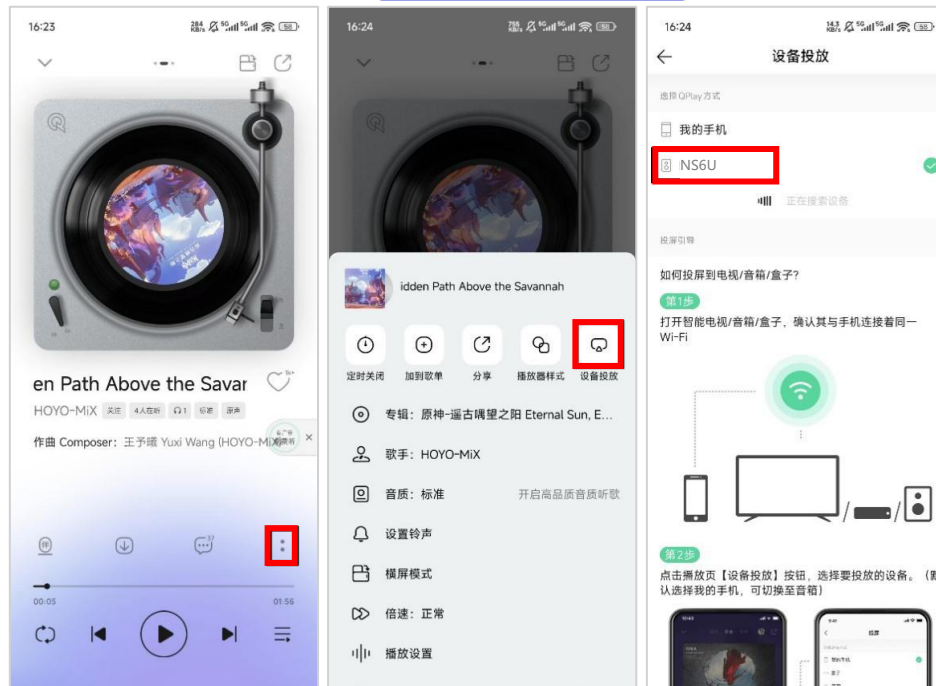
16:23

en Path Above the Savar

HOYO-MiX 关注 4人在听 1 标准 原声

作曲 Composer：王予曦 Yuxi Wang (HOYO-MiX)

00:05

01:56

16:24

idden Path Above the Savannah

定时关闭

加到歌单

分享

播放器样式

设备投放

专辑：原神-遥古瞒望之阳 Eternal Sun, E...

歌手：HOYO-MiX

音质：标准

开启高品质音质听歌

设置铃声

横屏模式

倍速：正常

播放设置

16:24

设备投放

选择QPlay方式

我的手机

NS6U

正在搜索设备

投屏引导

如何投屏到电视/音箱/盒子？

第1步

打开智能电视/音箱/盒子，确认其与手机连接着同一Wi-Fi

第2步

点击播放页【设备投放】按钮，选择要投放的设备。(默认选择我的手机，可切换至音箱)